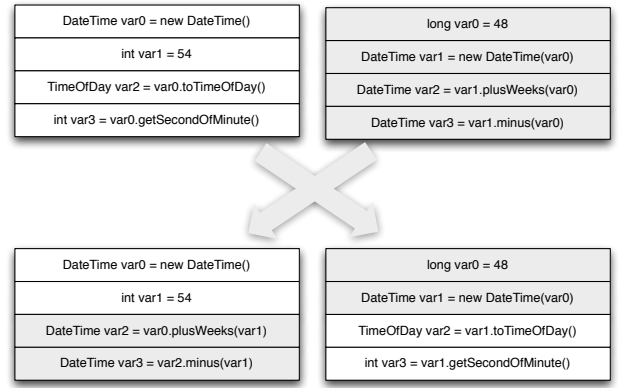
DateTime var0 = new DateTime()

int var1 = 54

TimeOfDay var2 = var0.toTimeOfDay()

int var3 = var0.getSecondOfMinute()

long var0 = 48

DateTime var1 = new DateTime(var0)

DateTime var2 = var1.plusWeeks(var0)

DateTime var3 = var1.minus(var0)

DateTime var0 = new DateTime()

int var1 = 54

DateTime var2 = var0.plusWeeks(var1)

DateTime var3 = var2.minus(var1)

long var0 = 48

DateTime var1 = new DateTime(var0)

TimeOfDay var2 = var1.toTimeOfDay()

int var3 = var1.getSecondOfMinute()